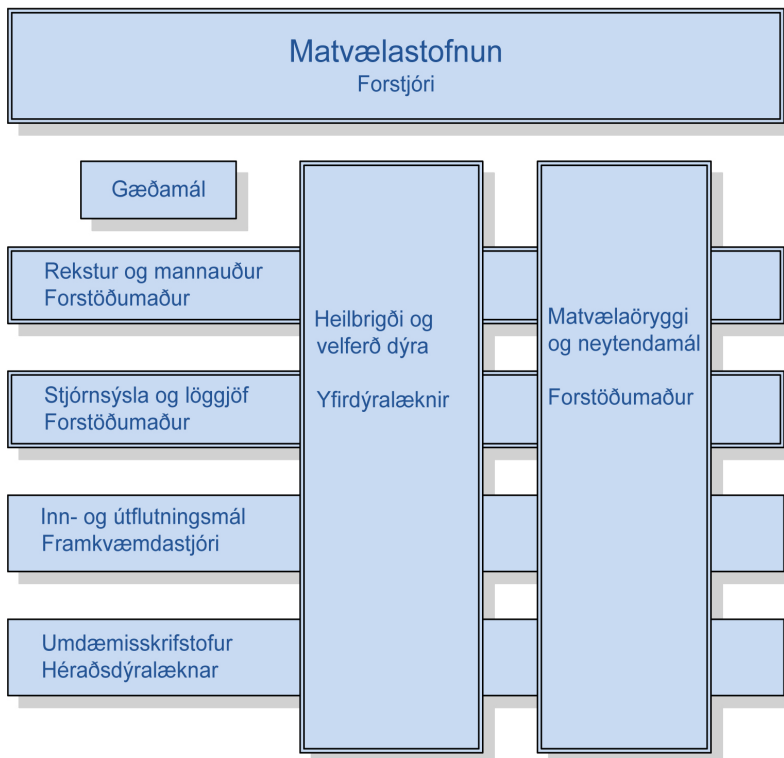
Matvælastofnun
Forstjóri

Gæðamál

Rekstur og mannauður
Forstöðumaður

Stjórnsýsla og löggjöf
Forstöðumaður

Inn- og útflutningsmál
Framkvæmdastjóri

Umdæmisskrifstofur
Héraðsdýralæknar

Heilbrigði og velferð dýra

Yfirdýralæknir

Matvælaöryggi og neytendamál

Forstöðumaður